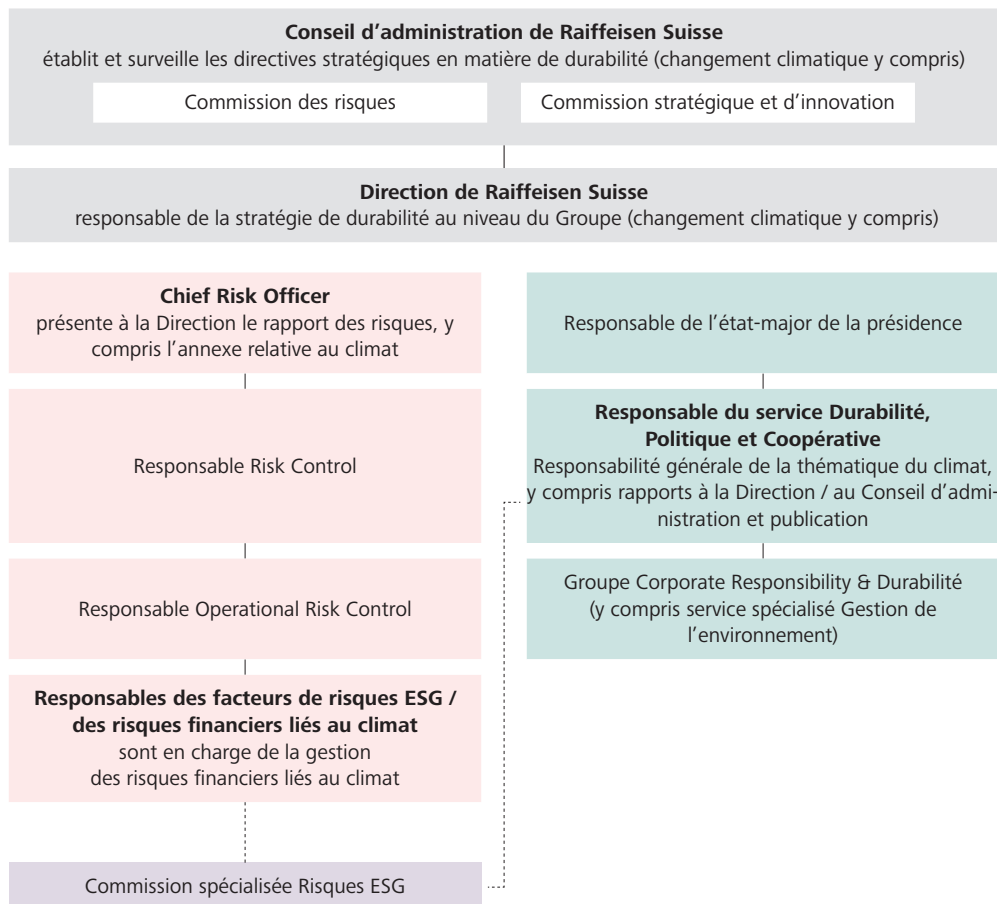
**Conseil d'administration de Raiffeisen Suisse**
établit et surveille les directives stratégiques en matière de durabilité (changement climatique y compris)

Commission des risques

Commission stratégique et d'innovation

**Direction de Raiffeisen Suisse**
responsable de la stratégie de durabilité au niveau du Groupe (changement climatique y compris)

**Chief Risk Officer**
présente à la Direction le rapport des risques, y compris l'annexe relative au climat

Responsable Risk Control

Responsable Operational Risk Control

**Responsables des facteurs de risques ESG / des risques financiers liés au climat**
sont en charge de la gestion des risques financiers liés au climat

Commission spécialisée Risques ESG

Responsable de l'état-major de la présidence

**Responsable du service Durabilité, Politique et Coopérative**
Responsabilité générale de la thématique du climat, y compris rapports à la Direction / au Conseil d'administration et publication

Groupe Corporate Responsibility & Durabilité (y compris service spécialisé Gestion de l'environnement)